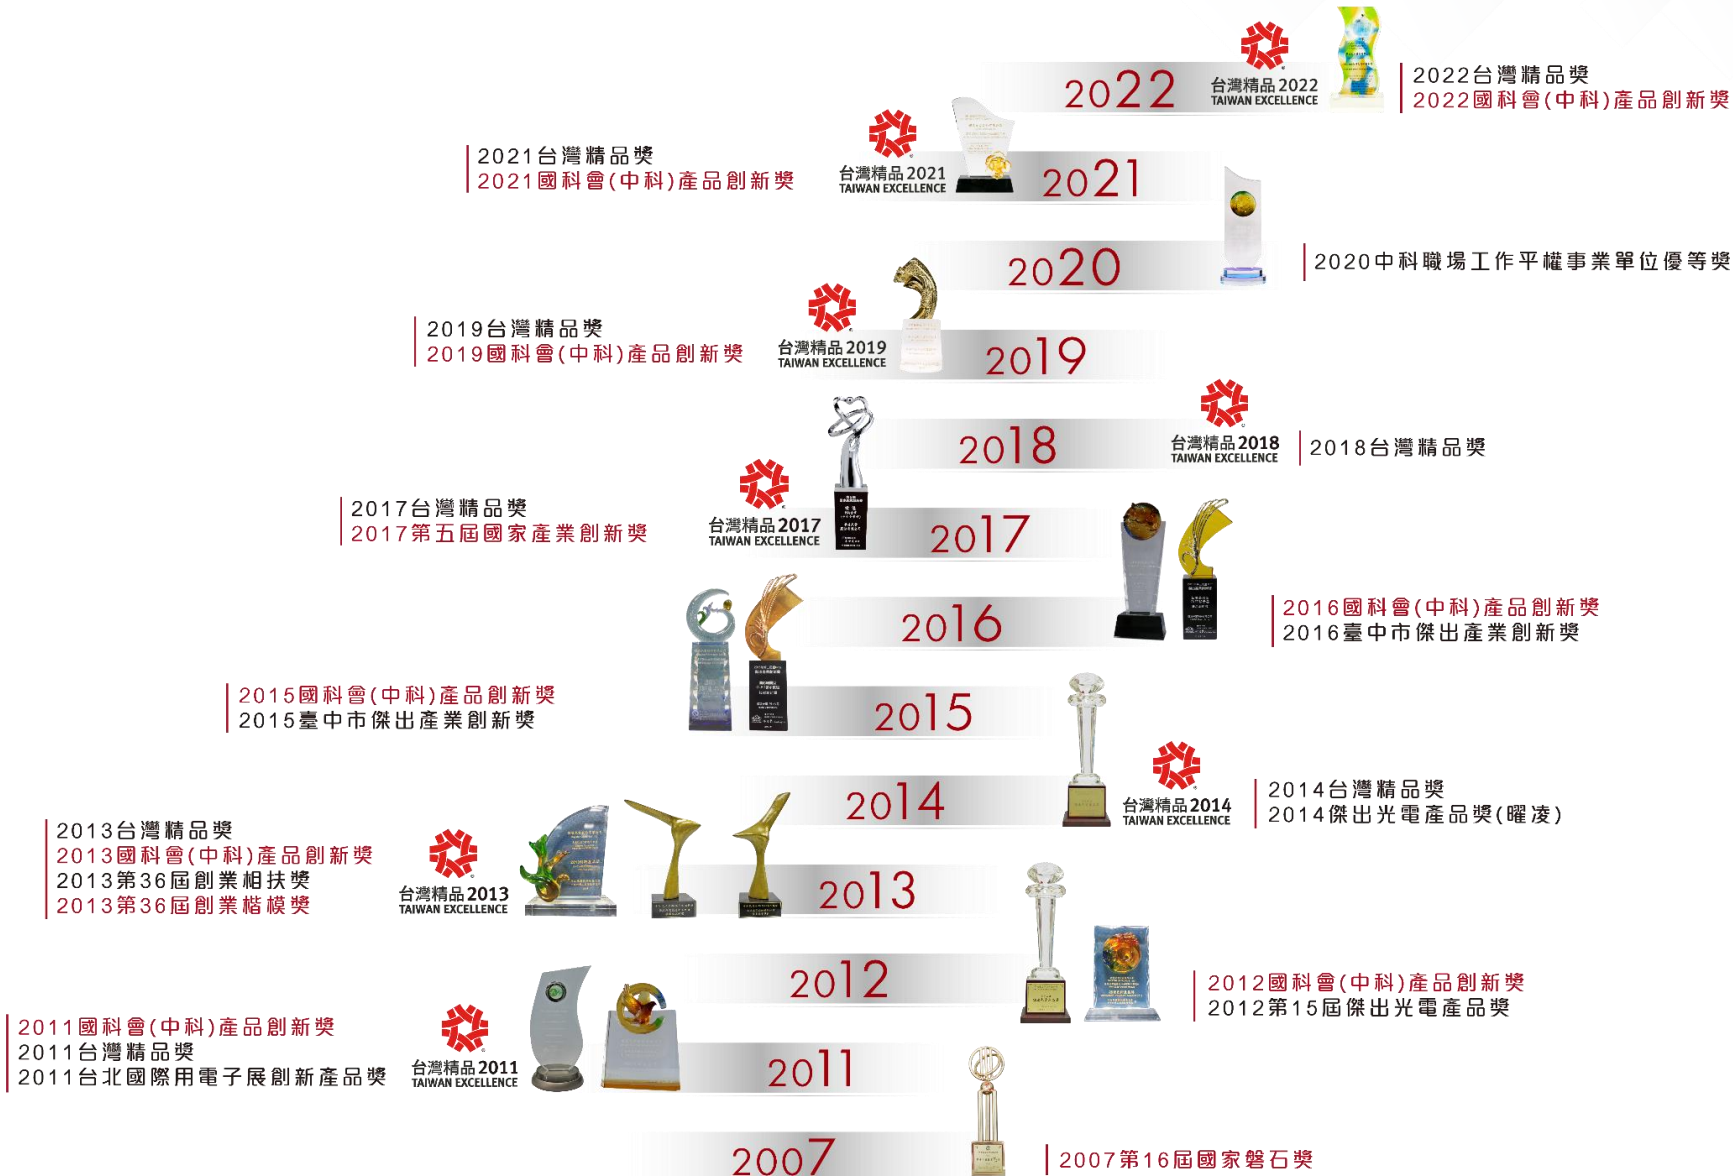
2022
台灣精品2022
TAIWAN EXCELLENCE
2022台灣精品獎
2022國科會(中科)產品創新獎

2021台灣精品獎
2021國科會(中科)產品創新獎
台灣精品2021
TAIWAN EXCELLENCE
2021

2020
2020中科職場工作平權事業單位優等獎

2019台灣精品獎
2019國科會(中科)產品創新獎
台灣精品2019
TAIWAN EXCELLENCE
2019

2018
台灣精品2018
TAIWAN EXCELLENCE
2018台灣精品獎

2017台灣精品獎
2017第五屆國家產業創新獎
台灣精品2017
TAIWAN EXCELLENCE
2017

2016
2016國科會(中科)產品創新獎
2016臺中市傑出產業創新獎

2015國科會(中科)產品創新獎
2015臺中市傑出產業創新獎
2015

2014
台灣精品2014
TAIWAN EXCELLENCE
2014台灣精品獎
2014傑出光電產品獎(曜凌)

2013台灣精品獎
2013國科會(中科)產品創新獎
2013第36屆創業相扶獎
2013第36屆創業楷模獎
台灣精品2013
TAIWAN EXCELLENCE
2013

2012
2012國科會(中科)產品創新獎
2012第15屆傑出光電產品獎

2011國科會(中科)產品創新獎
2011台灣精品獎
2011台北國際用電子展創新產品獎
台灣精品2011
TAIWAN EXCELLENCE
2011

2007
2007第16屆國家磐石獎